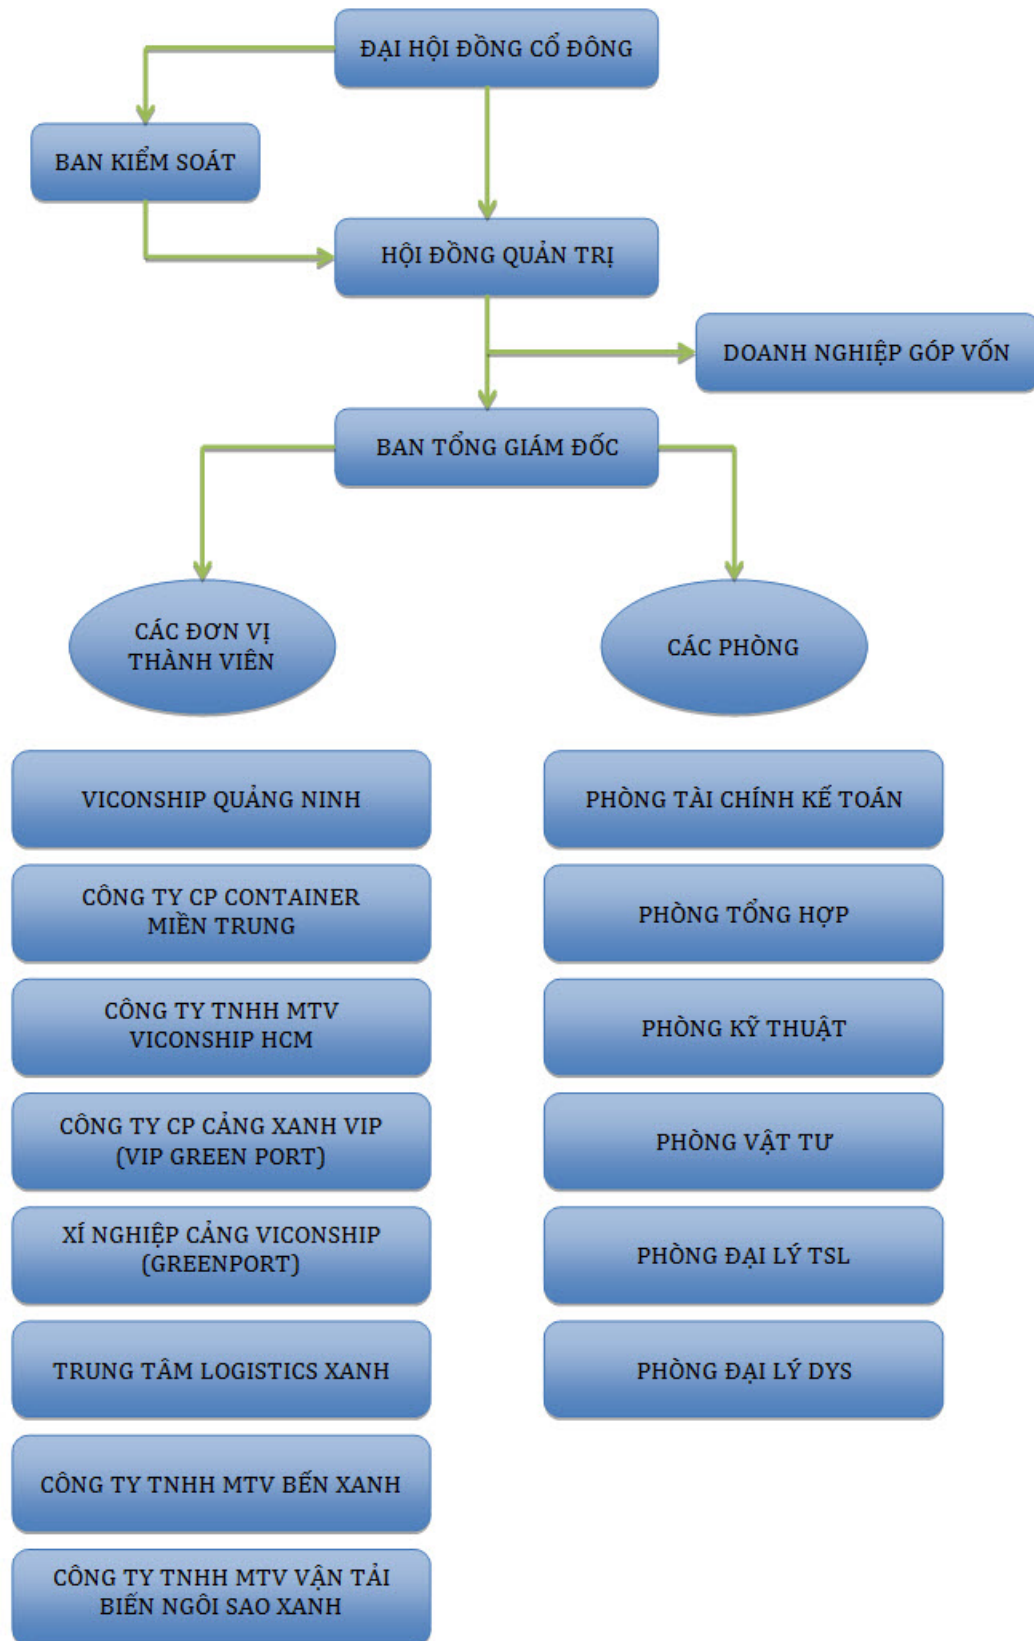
ĐẠI HỘI ĐỒNG CỔ ĐÔNG

BAN KIỂM SOÁT

HỘI ĐỒNG QUẢN TRỊ

DOANH NGHIỆP GÓP VỐN

BAN TỔNG GIÁM ĐỐC

CÁC ĐƠN VỊ THÀNH VIÊN

CÁC PHÒNG

VICONSHIP QUẢNG NINH

CÔNG TY CP CONTAINER MIỀN TRUNG

CÔNG TY TNHH MTV VICONSHIP HCM

CÔNG TY CP CẢNG XANH VIP (VIP GREEN PORT)

XÍ NGHIỆP CẢNG VICONSHIP (GREENPORT)

TRUNG TÂM LOGISTICS XANH

CÔNG TY TNHH MTV BẾN XANH

CÔNG TY TNHH MTV VẬN TẢI BIẾN NGÔI SAO XANH

PHÒNG TÀI CHÍNH KẾ TOÁN

PHÒNG TỔNG HỢP

PHÒNG KỸ THUẬT

PHÒNG VẬT TƯ

PHÒNG ĐẠI LÝ TSL

PHÒNG ĐẠI LÝ DYS